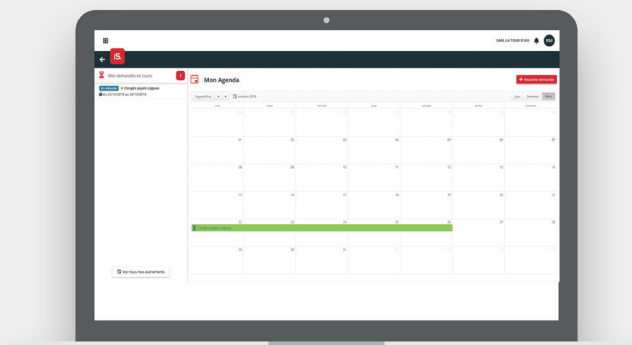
SARL LA TOUR D'AXE

RM

iS

Mes demandes en cours

1

En attente Congés payés (légaux)

Du 22/10/2018 au 26/10/2018

Voir tous mes événements

Mon Agenda

+ Nouvelle demande

Aujourd'hui

octobre 2018

Jour Semaine Mois

| lundi | mardi | mercredi | jeudi | vendredi | samedi | dimanche |
|---|---|---|---|---|---|---|
| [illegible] | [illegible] | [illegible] | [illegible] | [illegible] | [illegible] | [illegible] |
| 01 | 02 | 03 | 04 | 05 | 06 | 07 |
| 08 | 09 | 10 | 11 | 12 | 13 | 14 |
| 15 | 16 | 17 | 18 | 19 | 20 | 21 |
| 22 | 23 | 24 | 25 | 26 | 27 | 28 |
| 29 | 30 | 31 | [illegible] | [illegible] | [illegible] | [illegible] |

Congés payés (légaux)